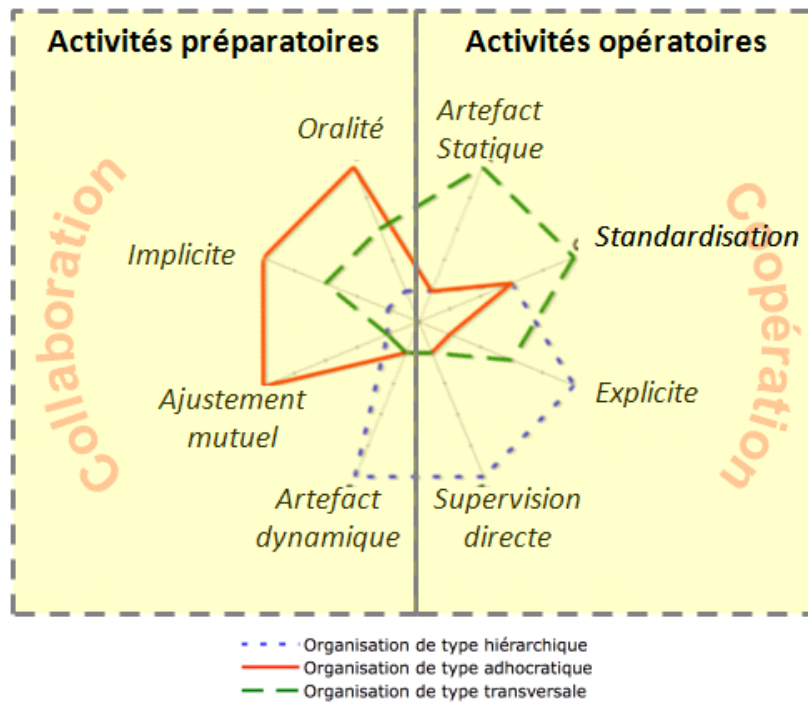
Activités préparatoires

Activités opératoires

Collaboration

Coopération

Oralité

Artefact Statique

Standardisation

Implicite

Explicite

Ajustement mutuel

Artefact dynamique

Supervision directe

Organisation de type hiérarchique
Organisation de type adhocratique
Organisation de type transversale